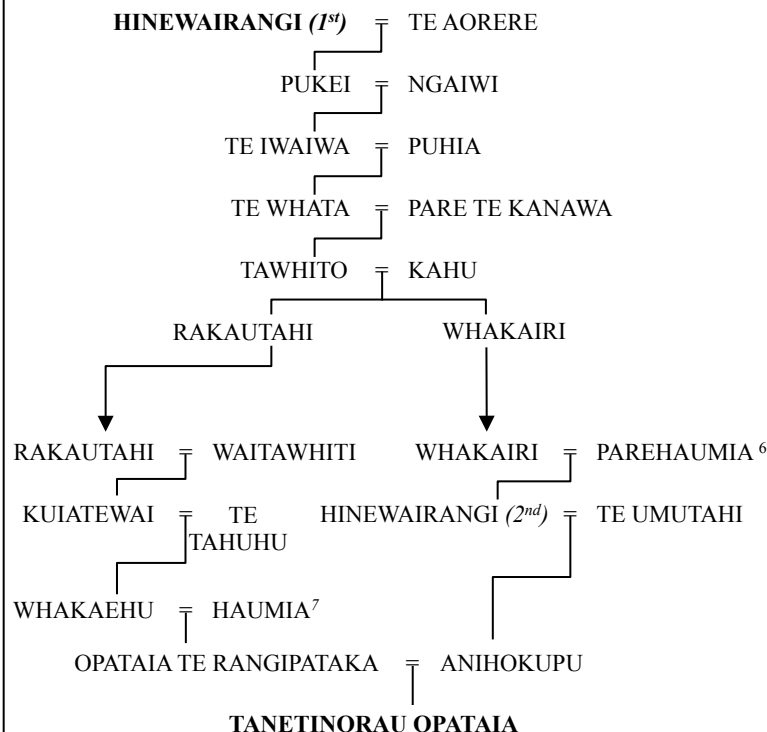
**HINEWAIRANGI (1st)** = TE AORERE

PUKEI = NGAIWI

TE IWAIWA = PUHIA

TE WHATA = PARE TE KANAWA

TAWHITO = KAHU

RAKAUTAHI WHAKAIRI

RAKAUTAHI = WAITAWHITI

KUIATEWAI = TE TAHUHU

WHAKAEHU = HAUMIA$^{7}$

WHAKAIRI = PAREHAUMIA$^{6}$

HINEWAIRANGI (2nd) = TE UMUTAHI

OPATAIA TE RANGIPATAKA = ANIHOKUPU

**TANETINORAU OPATAIA**